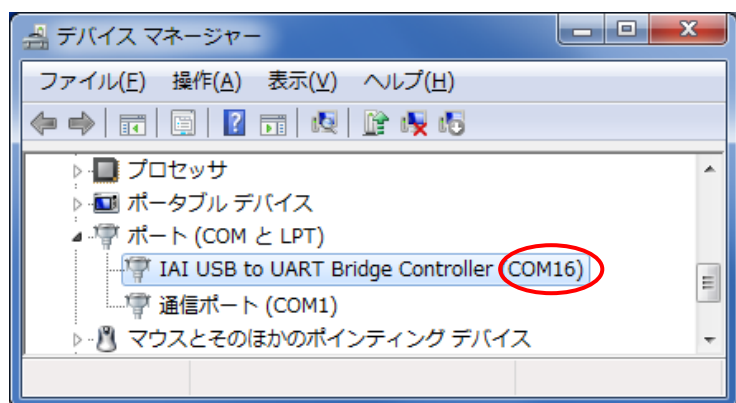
デバイス マネージャー

ファイル(F) 操作(A) 表示(V) ヘルプ(H)

プロセッサ
ポータブル デバイス
ポート (COM と LPT)
IAI USB to UART Bridge Controller (COM16)
通信ポート (COM1)
マウスとそのほかのポインティング デバイス